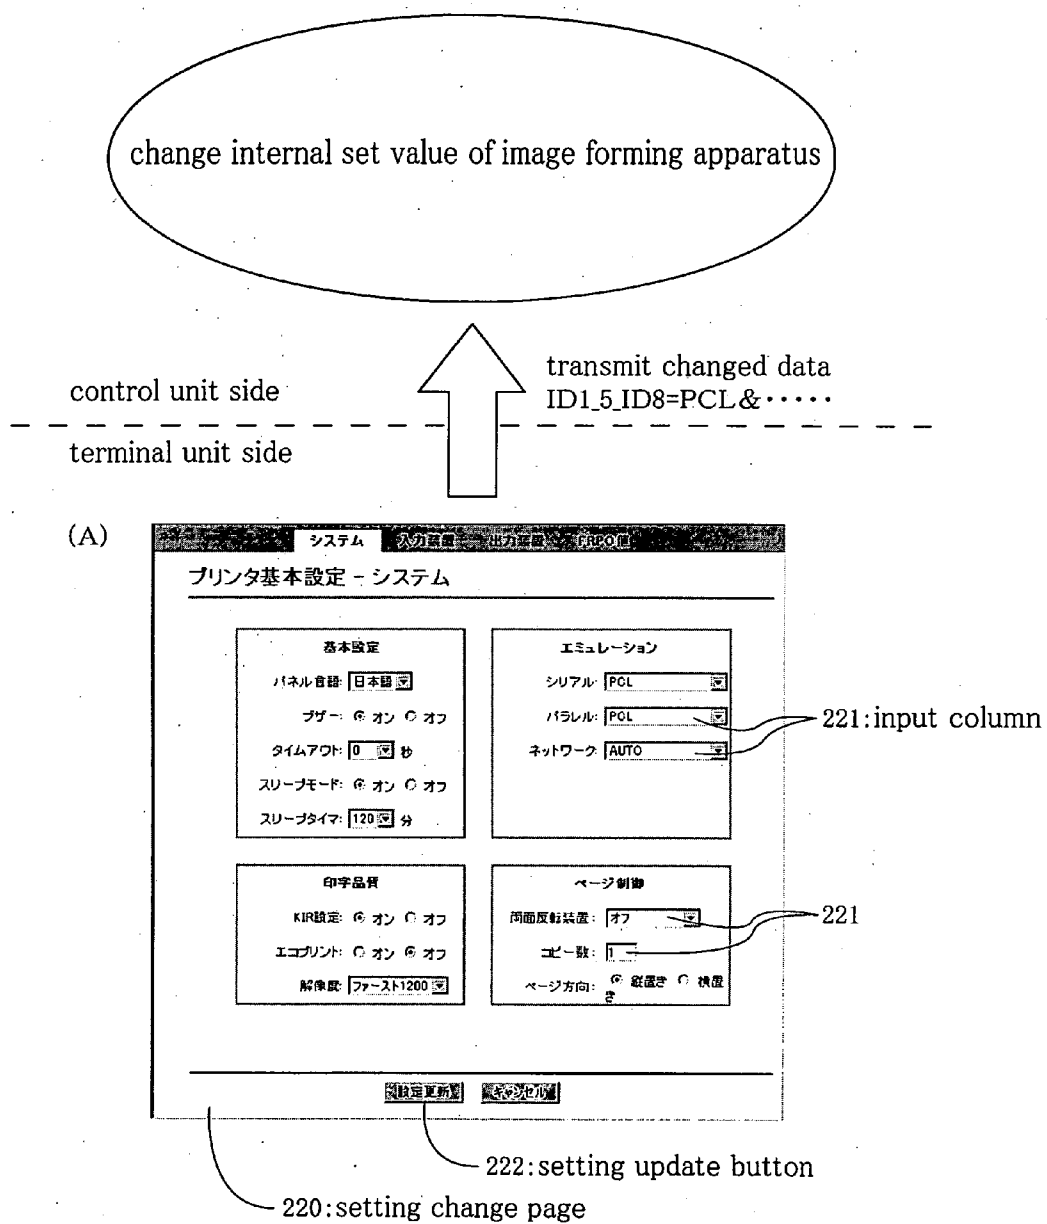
change internal set value of image forming apparatus

control unit side

transmit changed data
ID1_5_ID8=PCL&·····

terminal unit side

(A)

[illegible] システム 入力設定 出力設定 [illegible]

プリンタ基本設定 - システム

基本設定

パネル言語: 日本語

ブザー: オン オフ

タイムアウト: 0 秒

スリープモード: オン オフ

スリープタイマ: 120 分

エミュレーション

シリアル: PCL

パラレル: PCL

ネットワーク: AUTO

221: input column

印字品質

KIR設定: オン オフ

エコプリント: オン オフ

解像度: ファースト1200

ページ制御

両面反転装置: オフ

コピー数: 1

ページ方向: 縦置き 横置き

221

設定更新 キャンセル

222: setting update button

220: setting change page